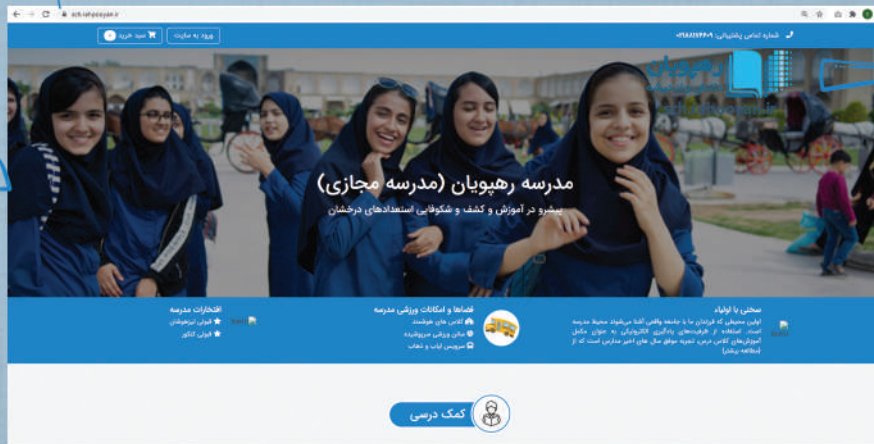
sch.rahpoyan.ir

شماره تماس پشتیبانی: ۰۲۱۸۸۷۲۴۶۰۹

ورود به سایت

سبد خرید

مدرسه رهپویان (مدرسه مجازی)

پیشرو در آموزش و کشف و شکوفایی استعدادهای درخشان

سخنی با اولیاء

اولین محیطی که فرزندان ما با جامعه واقعی آشنا می‌شوند محیط مدرسه است. استفاده از ظرفیت‌های یادگیری الکترونیکی به عنوان مکمل آموزش‌های کلاس درس، تجربه موفق سال های اخیر مدارس است که از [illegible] (مطالعه بیشتر)

فضاها و امکانات ورزشی مدرسه

کلاس های هوشمند

میدان ورزشی سرپوشیده

سرویس ایاب و ذهاب

افتخارات مدرسه

المپیادی تیزهوشان

المپیادی کنکور

کمک درسی